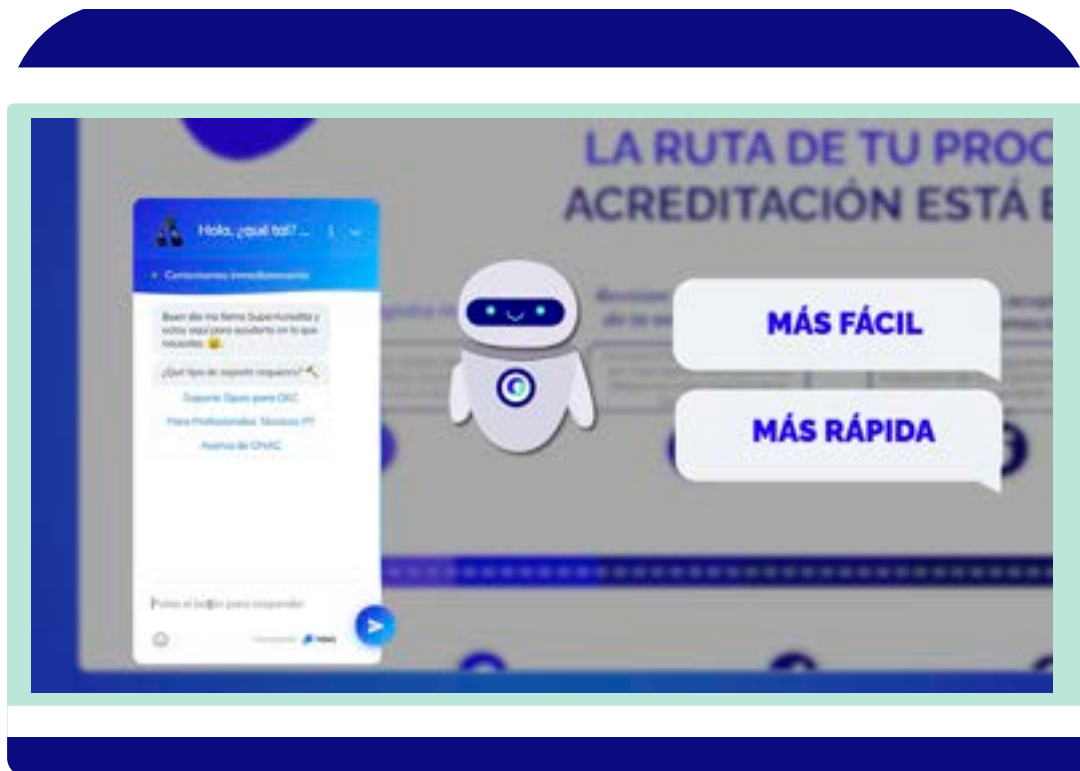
LA RUTA DE TU PROC
ACREDITACIÓN ESTÁ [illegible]

Hola, ¿qué tal? ...

Contestamos inmediatamente

Buen día me llamo Supernovalito y estoy aquí para ayudarte en lo que necesites 😀.

¿Qué tipo de soporte requiere? 🔨

Soporte Open para OEC

Para Profesionales Técnicos PT

Acerca de ONAC

Pulsa el botón para responder

MÁS FÁCIL

MÁS RÁPIDA